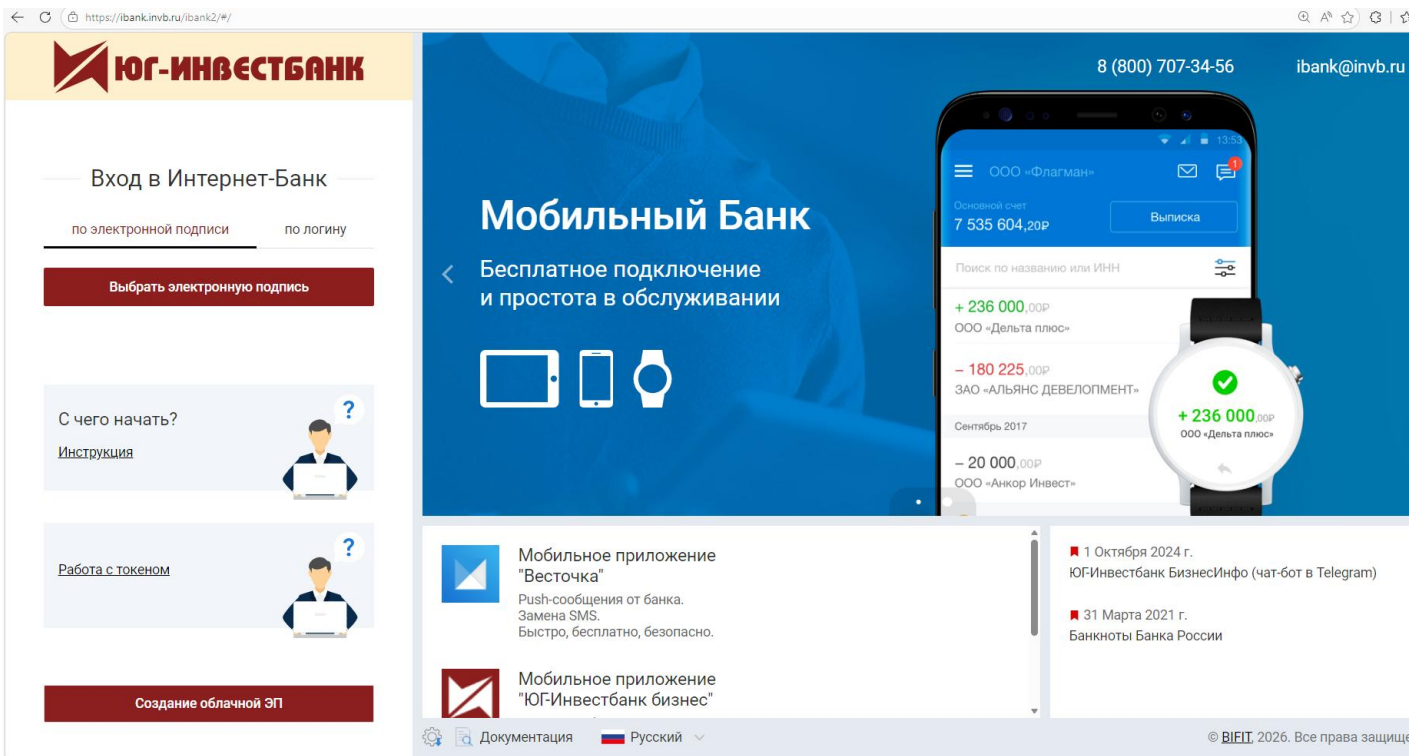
https://ibank.invb.ru/ibank2/#/

ЮГ-ИНВЕСТБАНК

Вход в Интернет-Банк

по электронной подписи

по логину

Выбрать электронную подпись

С чего начать?

Инструкция

Работа с токеном

Создание облачной ЭП

8 (800) 707-34-56

ibank@invb.ru

Мобильный Банк

Бесплатное подключение и простота в обслуживании

13:53

ООО «Флагман»

Основной счет

7 535 604,20₽

Выписка

Поиск по названию или ИНН

+ 236 000,00₽

ООО «Дельта плюс»

– 180 225,00₽

ЗАО «АЛЬЯНС ДЕВЕЛОПМЕНТ»

Сентябрь 2017

– 20 000,00₽

ООО «Анкор Инвест»

+ 236 000,00₽

ООО «Дельта плюс»

Мобильное приложение "Весточка"

Push-сообщения от банка. Замена SMS. Быстро, бесплатно, безопасно.

Мобильное приложение "ЮГ-Инвестбанк бизнес"

1 Октября 2024 г.

ЮГ-Инвестбанк БизнесИнфо (чат-бот в Telegram)

31 Марта 2021 г.

Банкноты Банка России

Документация

Русский

© BIFIT, 2026. Все права защищ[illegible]